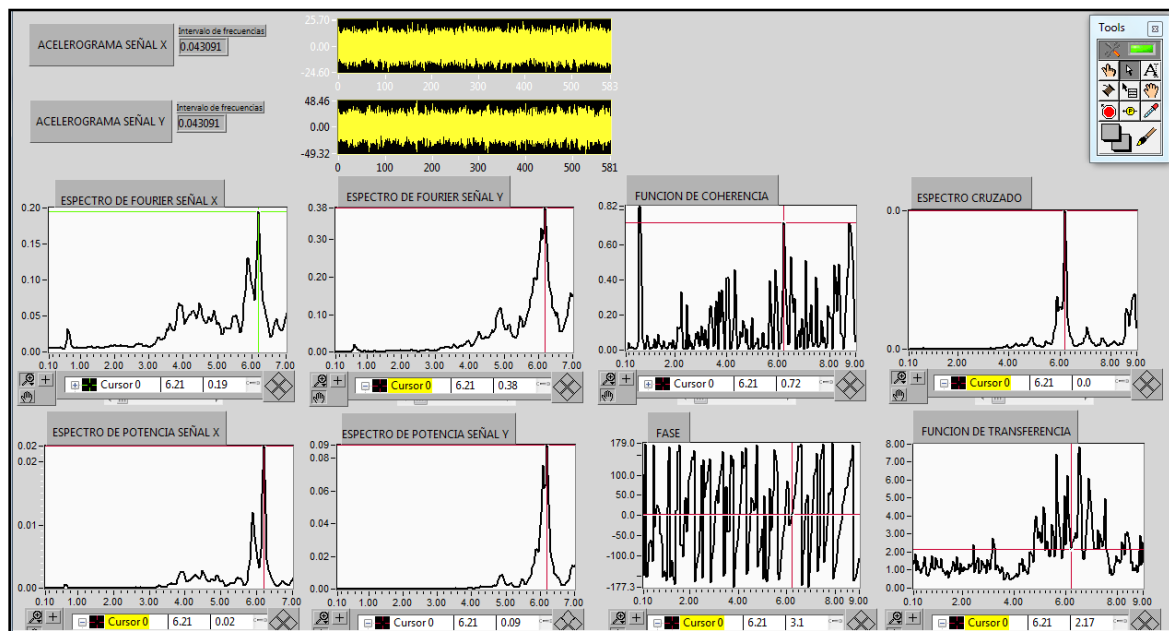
ACELEROGRAMA SEÑAL X
Intervalo de frecuencias
0.043091

25.70
0.00
-24.60
0 100 200 300 400 500 583

ACELEROGRAMA SEÑAL Y
Intervalo de frecuencias
0.043091

48.46
0.00
-49.32
0 100 200 300 400 500 581

Tools

ESPECTRO DE FOURIER SEÑAL X
0.20
0.15
0.10
0.05
0.00
0.10 1.00 2.00 3.00 4.00 5.00 6.00 7.00
Cursor 0 6.21 0.19

ESPECTRO DE FOURIER SEÑAL Y
0.38
0.30
0.20
0.10
0.00
0.10 1.00 2.00 3.00 4.00 5.00 6.00 7.00
Cursor 0 6.21 0.38

FUNCION DE COHERENCIA
0.82
0.60
0.40
0.20
0.00
0.10 2.00 4.00 6.00 8.00 9.00
Cursor 0 6.21 0.72

ESPECTRO CRUZADO
0.0
0.0
0.10 2.00 4.00 6.00 8.00 9.00
Cursor 0 6.21 0.0

ESPECTRO DE POTENCIA SEÑAL X
0.02
0.02
0.01
0.00
0.10 1.00 2.00 3.00 4.00 5.00 6.00 7.00
Cursor 0 6.21 0.02

ESPECTRO DE POTENCIA SEÑAL Y
0.09
0.08
0.06
0.04
0.02
0.00
0.10 1.00 2.00 3.00 4.00 5.00 6.00 7.00
Cursor 0 6.21 0.09

FASE
179.0
100.0
50.0
0.0
-50.0
-100.0
-177.3
0.10 2.00 4.00 6.00 8.00 9.00
Cursor 0 6.21 3.1

FUNCION DE TRANSFERENCIA
8.00
7.00
6.00
5.00
4.00
3.00
2.00
1.00
0.00
0.10 2.00 4.00 6.00 8.00 9.00
Cursor 0 6.21 2.17